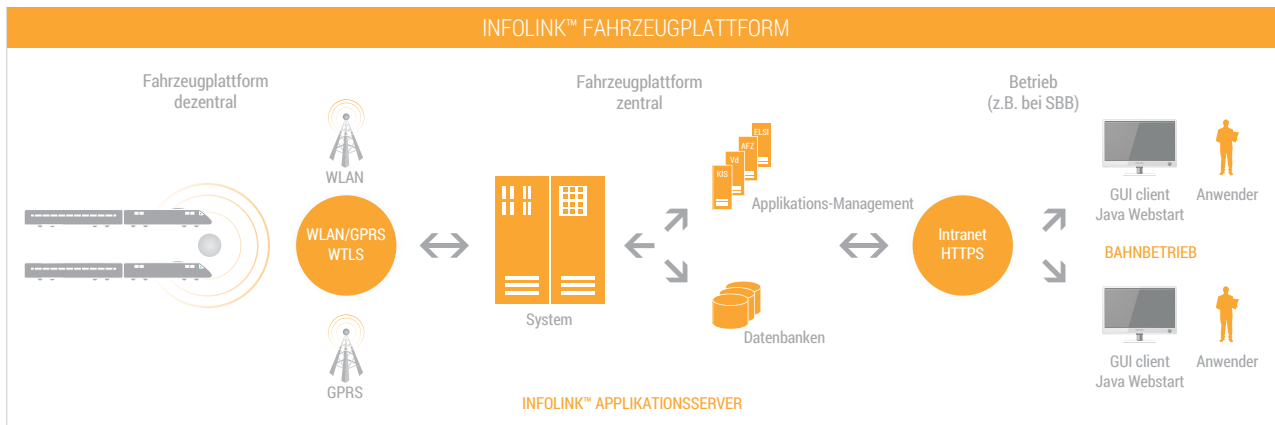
INFOLINK™ FAHRZEUGPLATTFORM

Fahrzeugplattform dezentral

WLAN

WLAN/GPRS WTLS

GPRS

Fahrzeugplattform zentral

System

ELSI

AFZ

Vd

KIS

Applikations-Management

Datenbanken

INFOLINK™ APPLIKATIONSSERVER

Intranet HTTPS

Betrieb (z.B. bei SBB)

GUI client Java Webstart

Anwender

BAHNBETRIEB

GUI client Java Webstart

Anwender